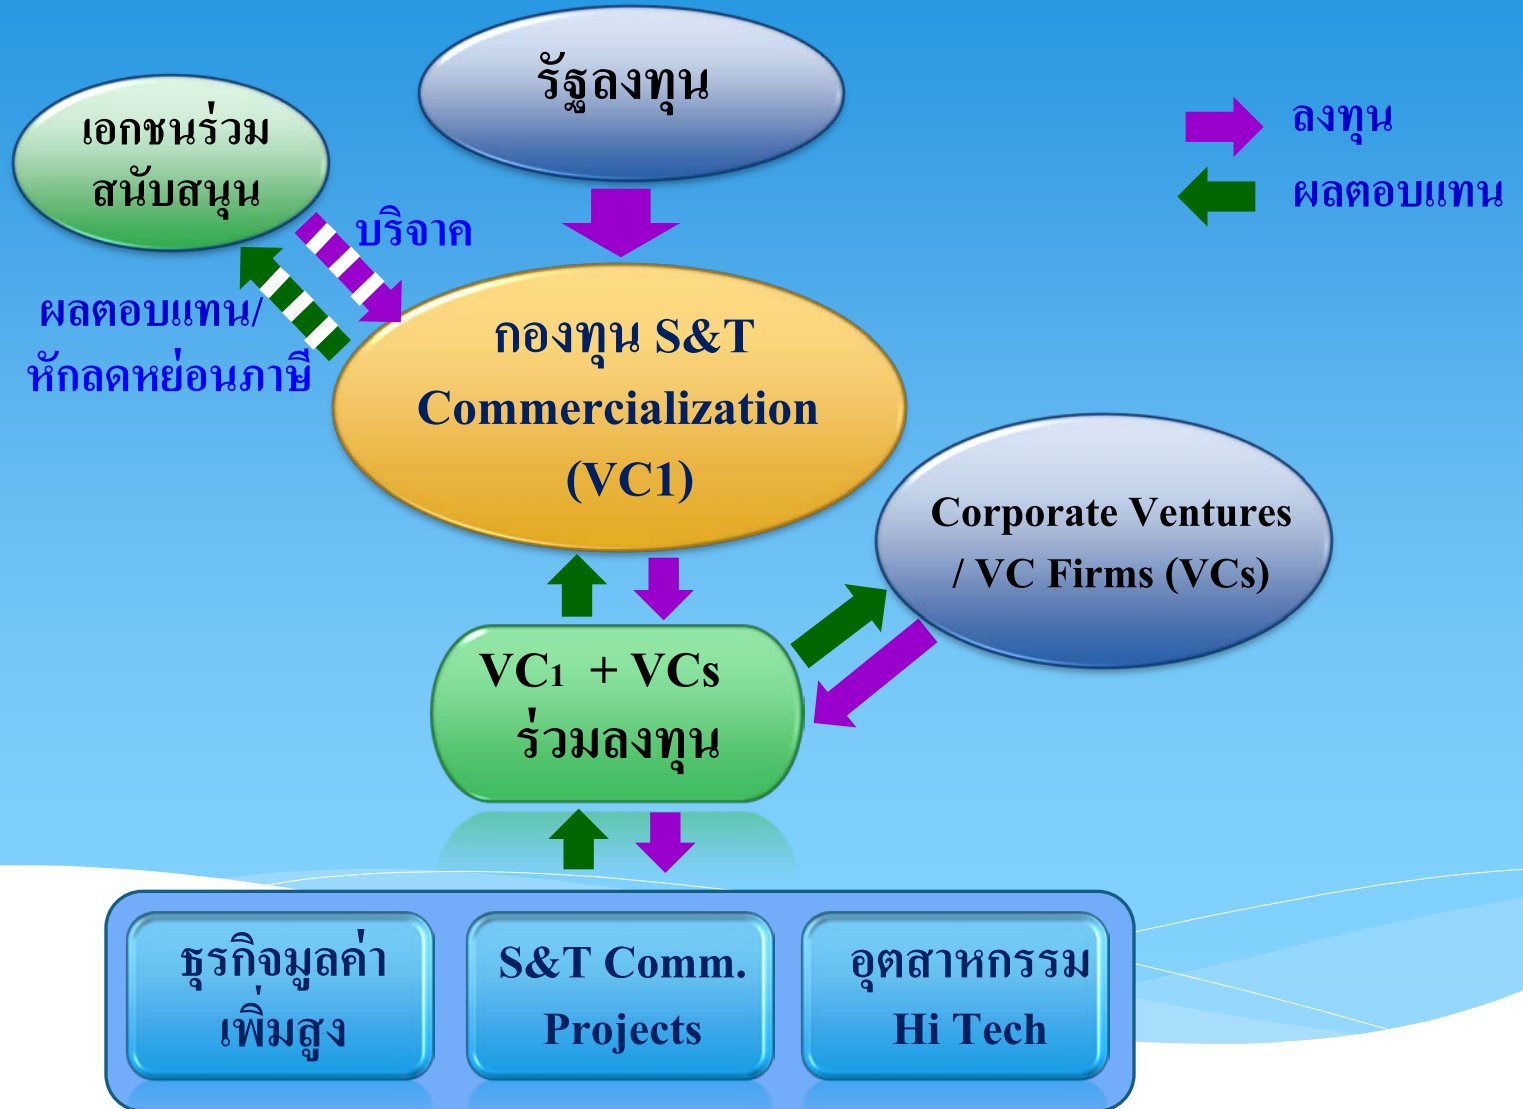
รัฐลงทุน

ลงทุน
ผลตอบแทน

เอกชนร่วมสนับสนุน

บริจาค

ผลตอบแทน/
หักลดหย่อนภาษี

กองทุน S&T Commercialization (VC1)

Corporate Ventures / VC Firms (VCs)

VC1 + VCs ร่วมลงทุน

ธุรกิจมูลค่าเพิ่มสูง

S&T Comm. Projects

อุตสาหกรรม Hi Tech